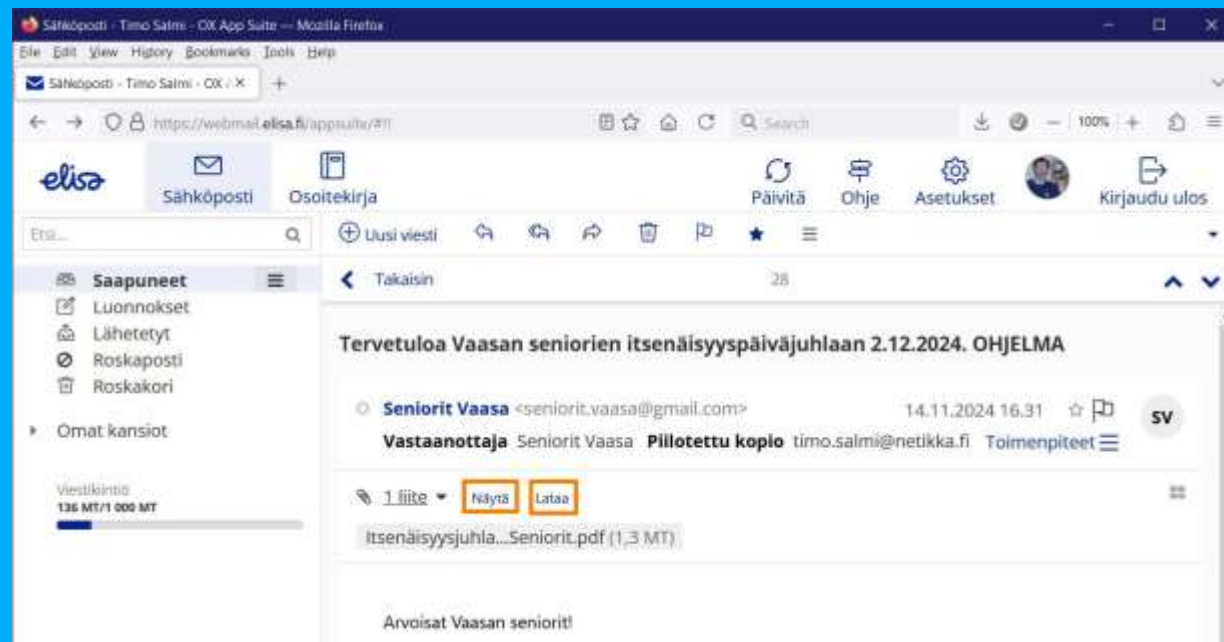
Sähköposti - Timo Salmi - OX App Suite — Mozilla Firefox

File Edit View History Bookmarks Tools Help

Sähköposti - Timo Salmi - OX / ×

https://webmail.elisa.fi/appsuite/#!!

Search

100%

elisa

Sähköposti

Osoitekirja

Päivitä

Ohje

Asetukset

Kirjaudu ulos

Etsi...

Uusi viesti

Saapuneet

Luonnokset

Lähetetyt

Roskaposti

Roskakori

Omat kansiot

Viestikiintiö
136 MT/1 000 MT

Takaisin

28

Tervetuloa Vaasan seniorien itsenäisyyspäiväjuhlaan 2.12.2024. OHJELMA

Seniorit Vaasa <seniorit.vaasa@gmail.com>

14.11.2024 16.31

SV

Vastaanottaja Seniorit Vaasa Piilotettu kopio timo.salmi@netikka.fi Toimenpiteet

1 liite

Näytä

Lataa

Itsenäisyysjuhla...Seniorit.pdf (1,3 MT)

Arvoisat Vaasan seniorit!